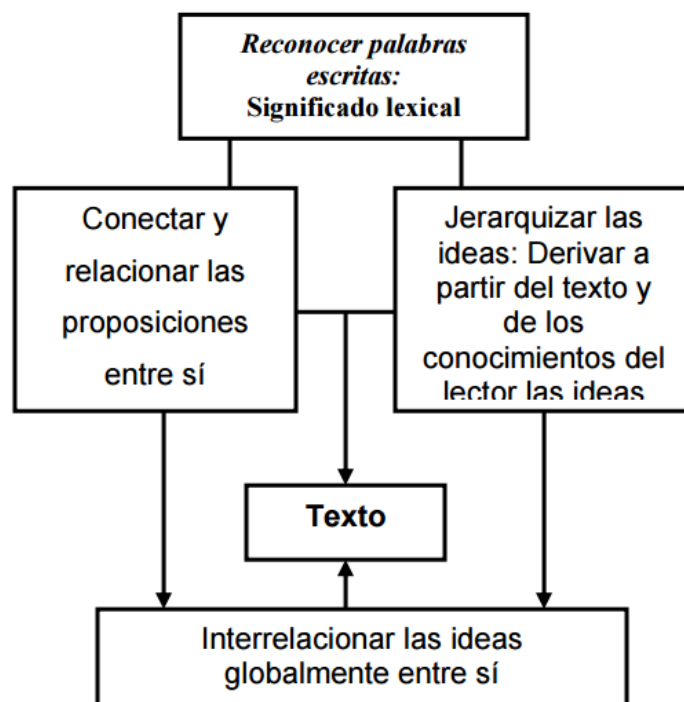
Reconocer palabras escritas:
Significado lexical

Conectar y relacionar las proposiciones entre sí

Jerarquizar las ideas: Derivar a partir del texto y de los conocimientos del lector las ideas

Texto

Interrelacionar las ideas globalmente entre sí